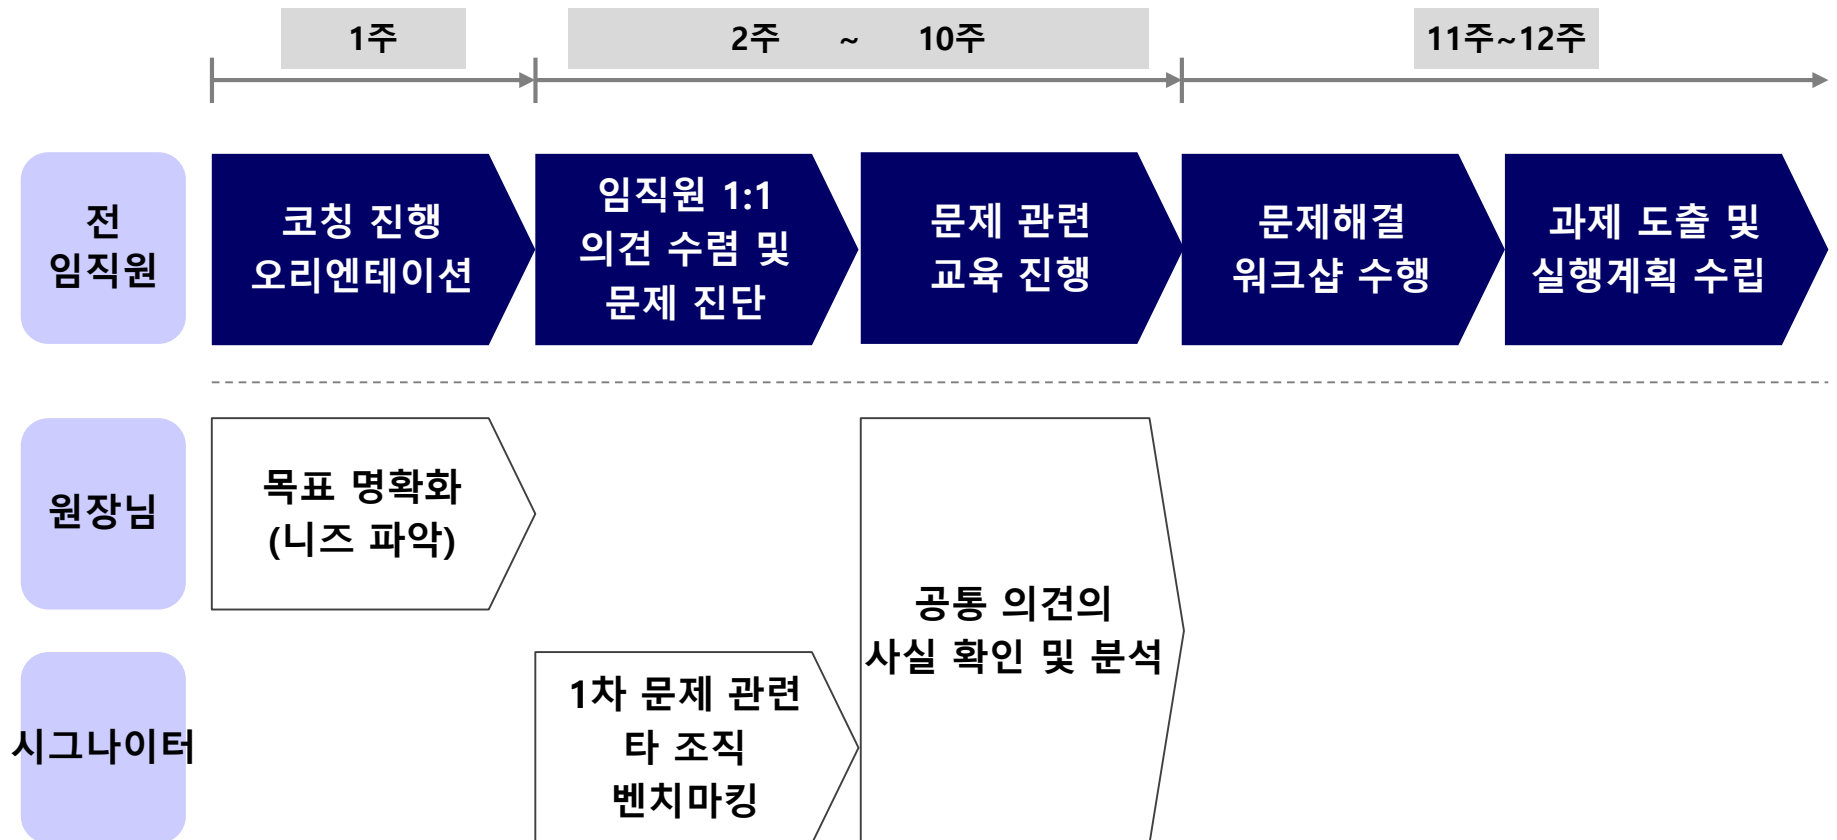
1주

2주 ~ 10주

11주~12주

전
임직원

코칭 진행
오리엔테이션

임직원 1:1
의견 수렴 및
문제 진단

문제 관련
교육 진행

문제해결
워크샵 수행

과제 도출 및
실행계획 수립

원장님

목표 명확화
(니즈 파악)

공통 의견의
사실 확인 및 분석

시그나이터

1차 문제 관련
타 조직
벤치마킹